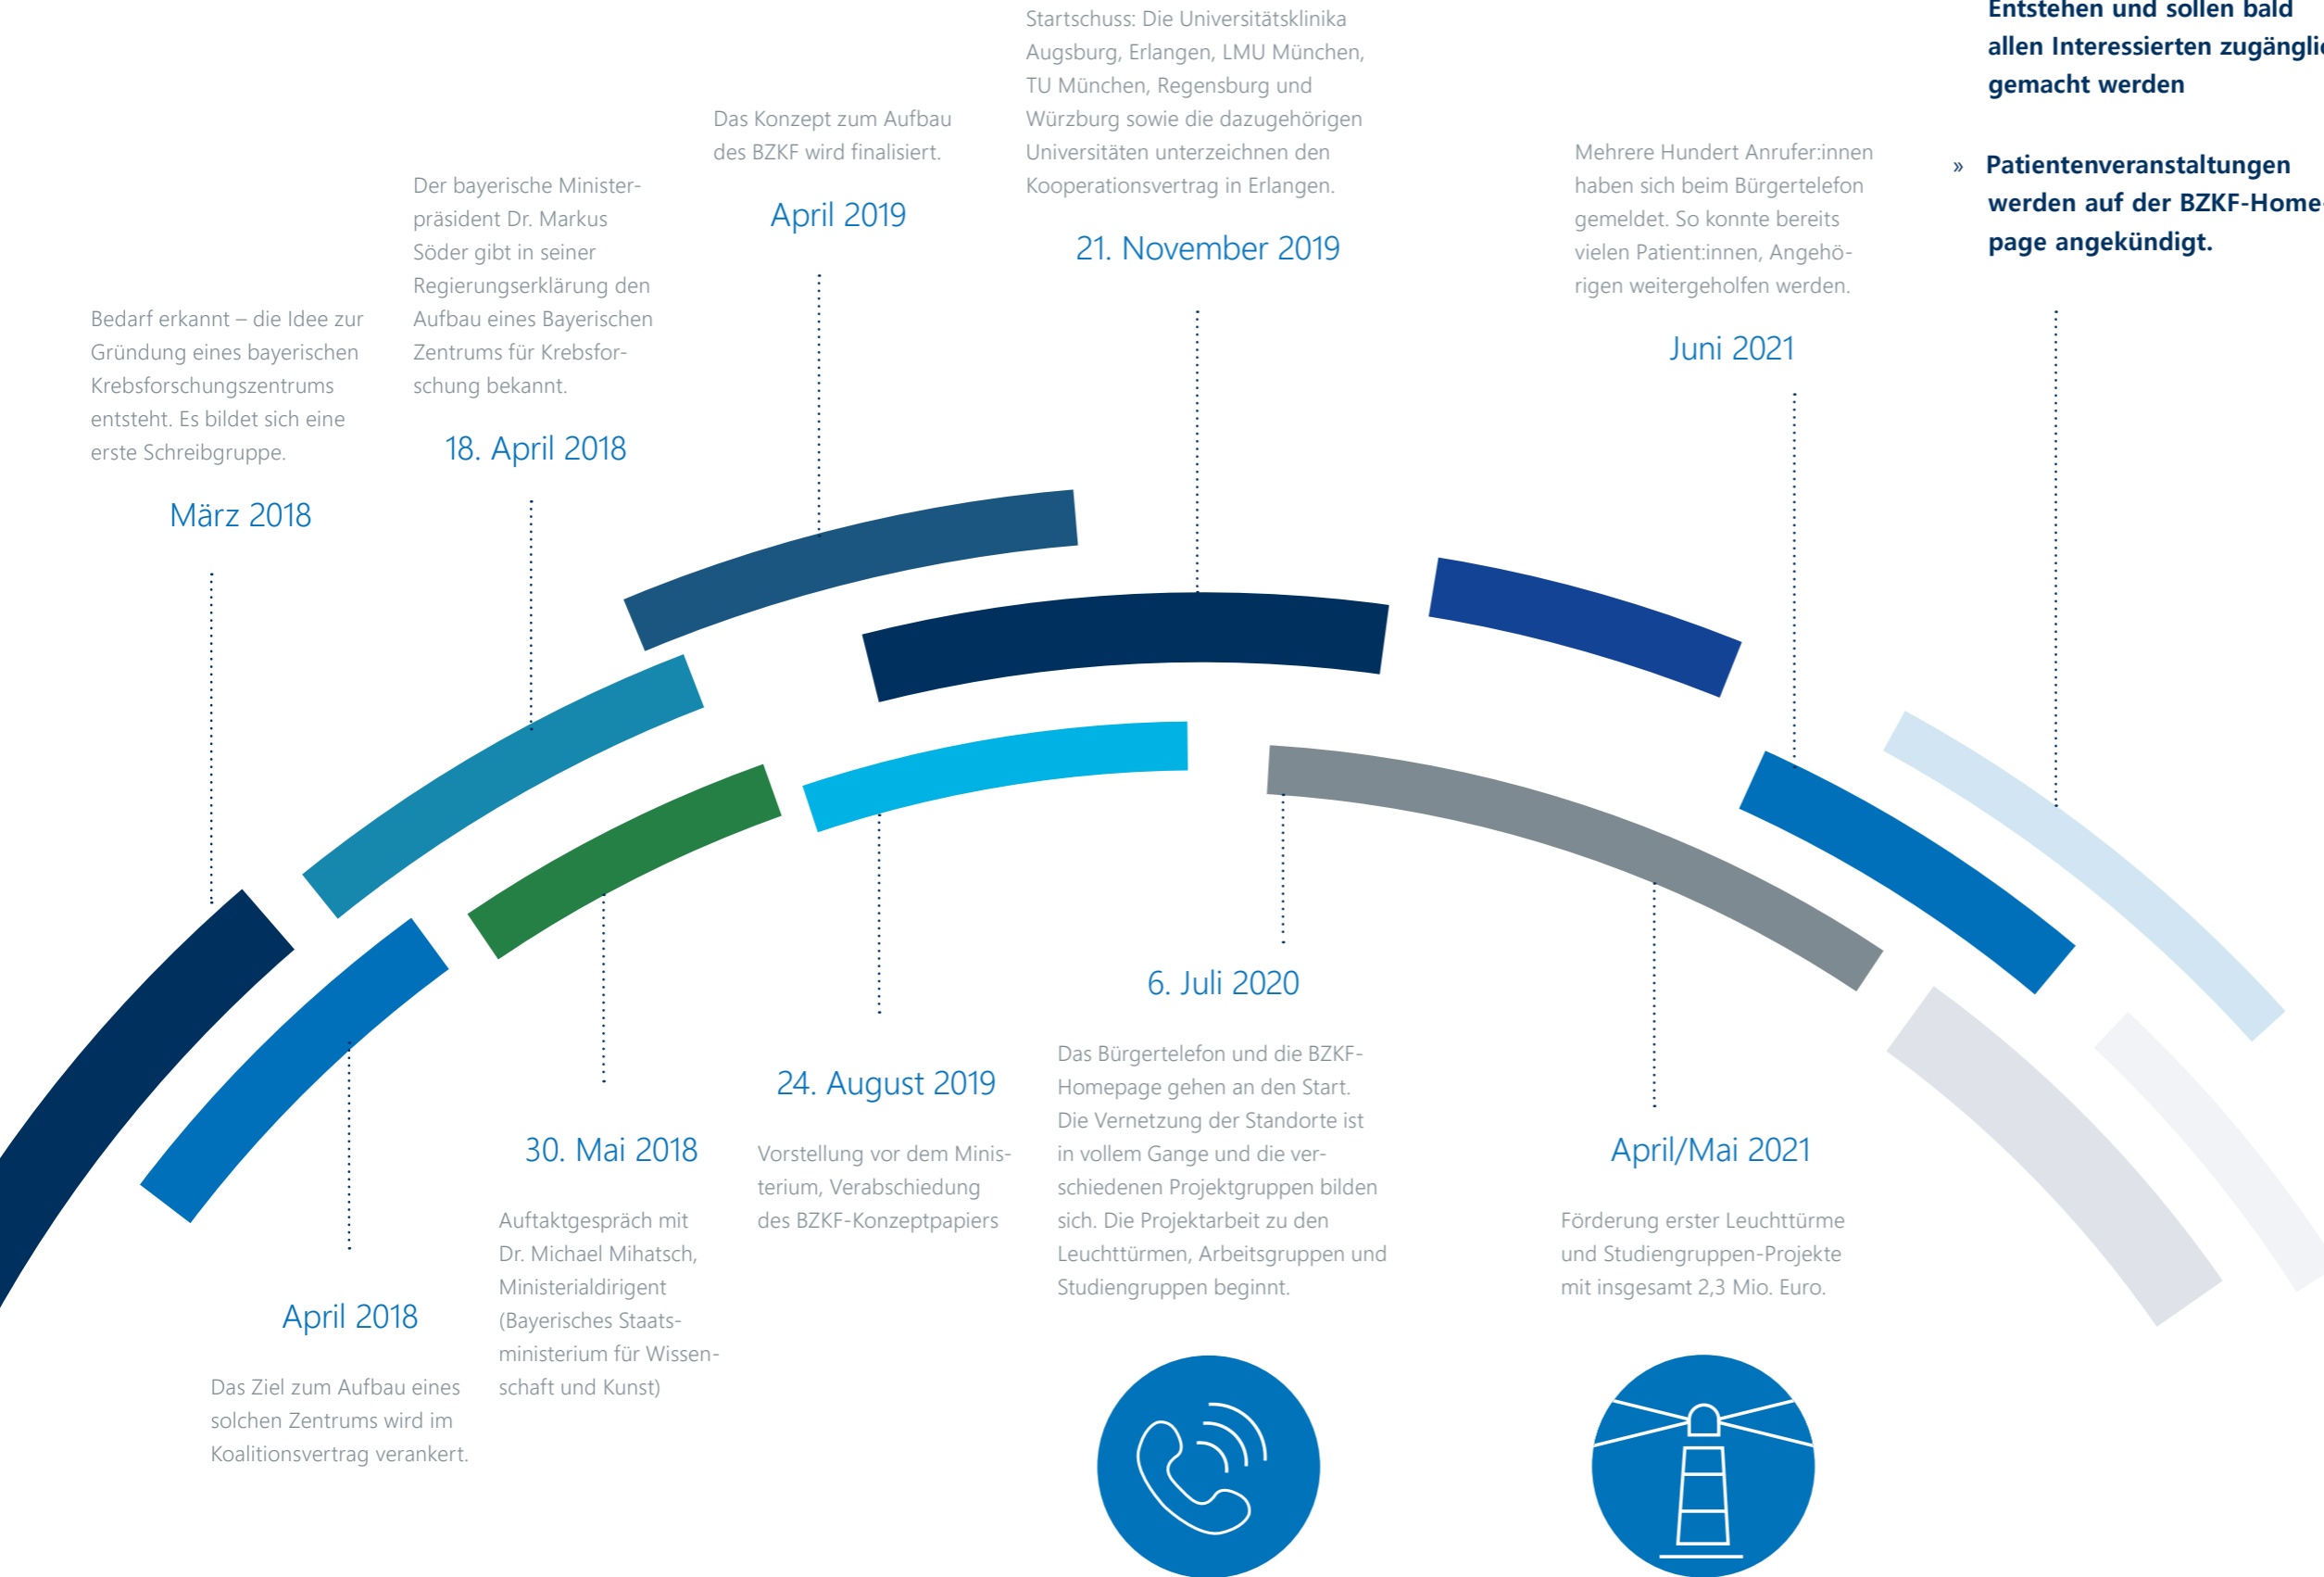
Bedarf erkannt – die Idee zur Gründung eines bayerischen Krebsforschungszentrums entsteht. Es bildet sich eine erste Schreibgruppe.

März 2018

Der bayerische Ministerpräsident Dr. Markus Söder gibt in seiner Regierungserklärung den Aufbau eines Bayerischen Zentrums für Krebsforschung bekannt.

18. April 2018

Das Konzept zum Aufbau des BZKF wird finalisiert.

April 2019

Startschuss: Die Universitätsklinika Augsburg, Erlangen, LMU München, TU München, Regensburg und Würzburg sowie die dazugehörigen Universitäten unterzeichnen den Kooperationsvertrag in Erlangen.

21. November 2019

Mehrere Hundert Anrufer:innen haben sich beim Bürgertelefon gemeldet. So konnte bereits vielen Patient:innen, Angehörigen weitergeholfen werden.

Juni 2021

Entstehen und sollen bald allen Interessierten zugängli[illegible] gemacht werden

» Patientenveranstaltungen werden auf der BZKF-Home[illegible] page angekündigt.

April 2018

Das Ziel zum Aufbau eines solchen Zentrums wird im Koalitionsvertrag verankert.

30. Mai 2018

Auftaktgespräch mit Dr. Michael Mihatsch, Ministerialdirigent (Bayerisches Staatsministerium für Wissenschaft und Kunst)

24. August 2019

Vorstellung vor dem Ministerium, Verabschiedung des BZKF-Konzeptpapiers

6. Juli 2020

Das Bürgertelefon und die BZKF-Homepage gehen an den Start. Die Vernetzung der Standorte ist in vollem Gange und die verschiedenen Projektgruppen bilden sich. Die Projektarbeit zu den Leuchttürmen, Arbeitsgruppen und Studiengruppen beginnt.

April/Mai 2021

Förderung erster Leuchttürme und Studiengruppen-Projekte mit insgesamt 2,3 Mio. Euro.